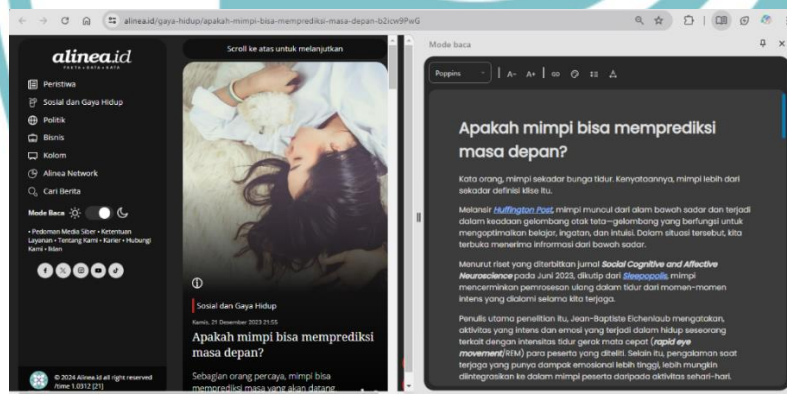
alinea.id/gaya-hidup/apakah-mimpi-bisa-memprediksi-masa-depan-b2icw9PwG

alinea.id
FAKTA • DATA • KATA

Peristiwa
Sosial dan Gaya Hidup
Politik
Bisnis
Kolom
Alinea Network
Cari Berita

Mode Baca

• Pedoman Media Siber • Ketentuan Layanan • Tentang Kami • Karier • Hubungi Kami • Iklan

© 2024 Alinea.id All right reserved /time 1.0312 (21)

Scroll ke atas untuk melanjutkan

Sosial dan Gaya Hidup
Kamis, 21 Desember 2023 21:55
Apakah mimpi bisa memprediksi masa depan?
Sebagian orang percaya, mimpi bisa memprediksi masa yang akan datang.

Mode baca

Poppins
A- A+

Apakah mimpi bisa memprediksi masa depan?

Kata orang, mimpi sekadar bunga tidur. Kenyataannya, mimpi lebih dari sekadar definisi klise itu.

Melansir Huffington Post, mimpi muncul dari alam bawah sadar dan terjadi dalam keadaan gelombang otak teta—gelombang yang berfungsi untuk mengoptimalkan belajar, ingatan, dan intuisi. Dalam situasi tersebut, kita terbuka menerima informasi dari bawah sadar.

Menurut riset yang diterbitkan jurnal Social Cognitive and Affective Neuroscience pada Juni 2023, dikutip dari Sleepopolis, mimpi mencerminkan pemrosesan ulang dalam tidur dari momen-momen intens yang dialami selama kita terjaga.

Penulis utama penelitian itu, Jean-Baptiste Eichenlaub mengatakan, aktivitas yang intens dan emosi yang terjadi dalam hidup seseorang terkait dengan intensitas tidur gerak mata cepat (rapid eye movement/REM) para peserta yang diteliti. Selain itu, pengalaman saat terjaga yang punya dampak emosional lebih tinggi, lebih mungkin diintegrasikan ke dalam mimpi peserta daripada aktivitas sehari-hari.